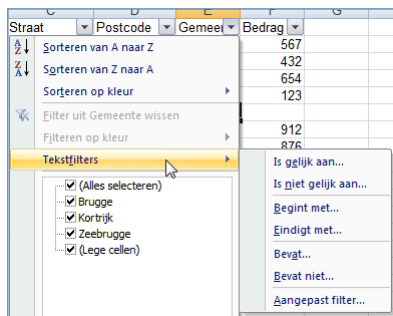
| C | D | E | F | G |
|---|---|---|---|---|
| Straat | Postcode | Gemeen | Bedrag | |
| | | | 567 | |
| | | | 432 | |
| | | | 654 | |
| | | | 123 | |
| | | | | |
| | | | 912 | |
| | | | 876 | |

Sorteren van A naar Z
Sorteren van Z naar A
Sorteren op kleur
Filter uit Gemeente wissen
Filteren op kleur
Tekstfilters
(Alles selecteren)
Brugge
Kortrijk
Zeebrugge
(Lege cellen)

Is gelijk aan...
Is niet gelijk aan...
Begint met...
Eindigt met...
Bevat...
Bevat niet...
Aangepast filter...